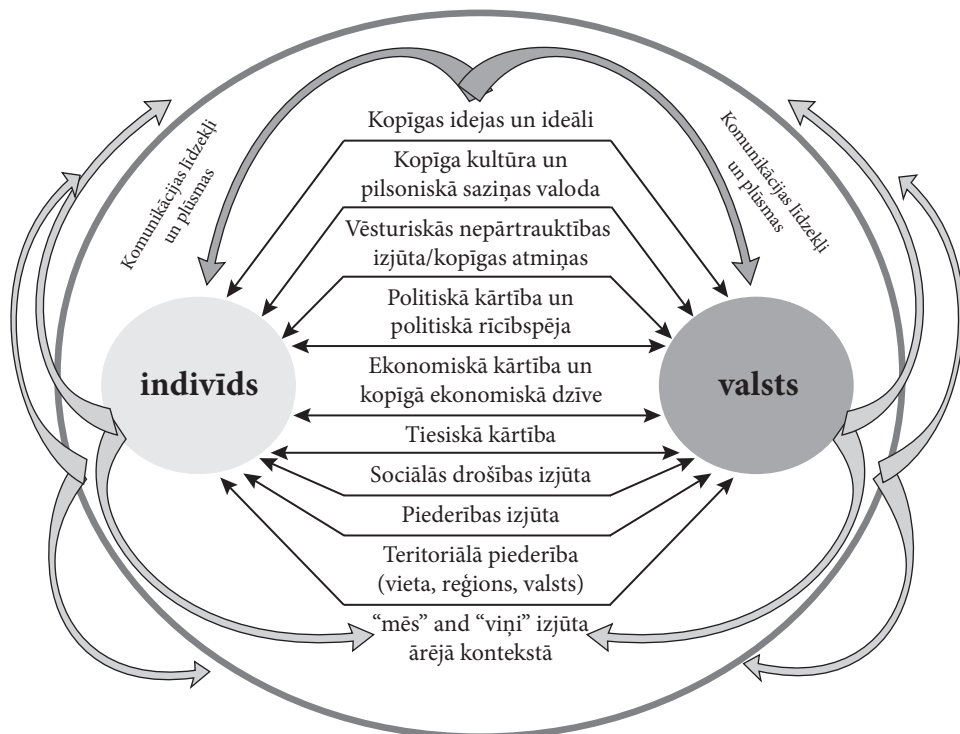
Komunikācijas līdzekļi un plūsmas

Kopīgas idejas un ideāli

Komunikācijas līdzekļi un plūsmas

Kopīga kultūra un pilsoniskā saziņas valoda

Vēsturiskās nepārtrauktības izjūta/kopīgas atmiņas

Politiskā kārtība un politiskā rīcībspēja

indivīds

Ekonomiskā kārtība un kopīgā ekonomiskā dzīve

valsts

Tiesiskā kārtība

Sociālās drošības izjūta

Piederības izjūta

Teritoriālā piederība (vieta, reģions, valsts)

"mēs" and "viņi" izjūta ārējā kontekstā